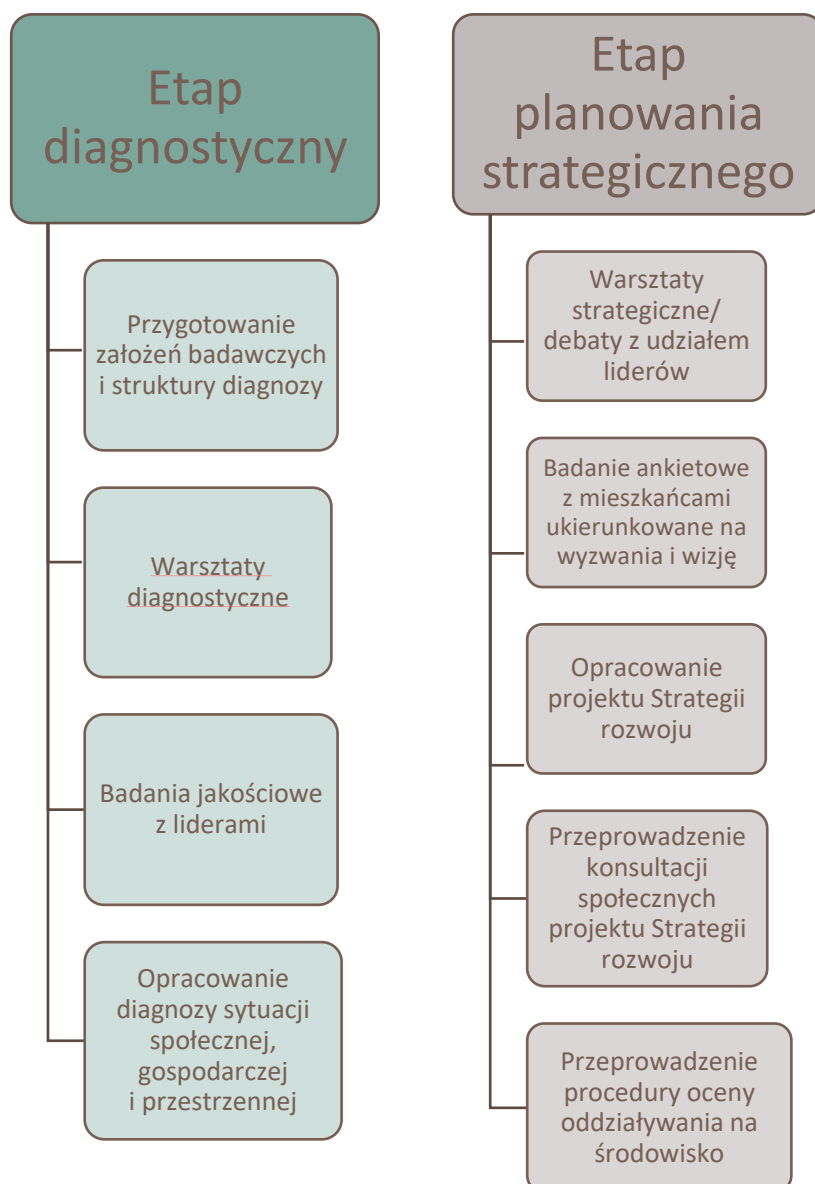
Etap diagnostyczny

Przygotowanie założeń badawczych i struktury diagnozy

Warsztaty diagnostyczne

Badania jakościowe z liderami

Opracowanie diagnozy sytuacji społecznej, gospodarczej i przestrzennej

Etap planowania strategicznego

Warsztaty strategiczne/ debaty z udziałem liderów

Badanie ankietowe z mieszkańcami ukierunkowane na wyzwania i wizję

Opracowanie projektu Strategii rozwoju

Przeprowadzenie konsultacji społecznych projektu Strategii rozwoju

Przeprowadzenie procedury oceny oddziaływania na środowisko